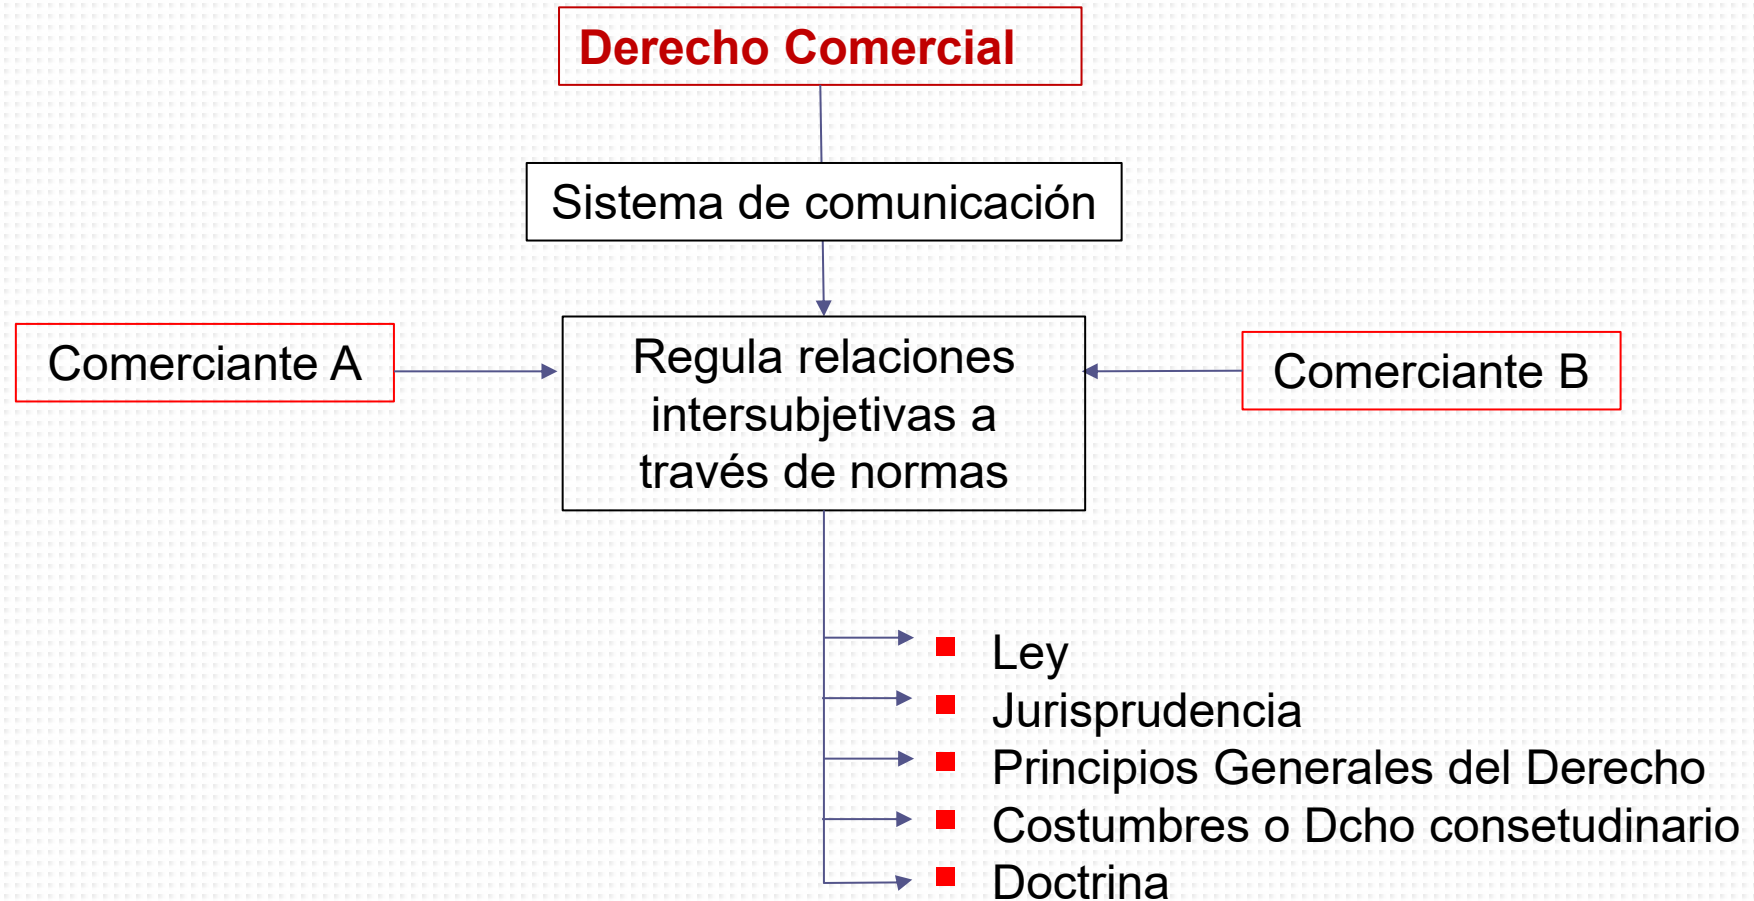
Derecho Comercial

Sistema de comunicación

Comerciante A

Regula relaciones intersubjetivas a través de normas

Comerciante B

- Ley
- Jurisprudencia
- Principios Generales del Derecho
- Costumbres o Dcho consetudinario
- Doctrina